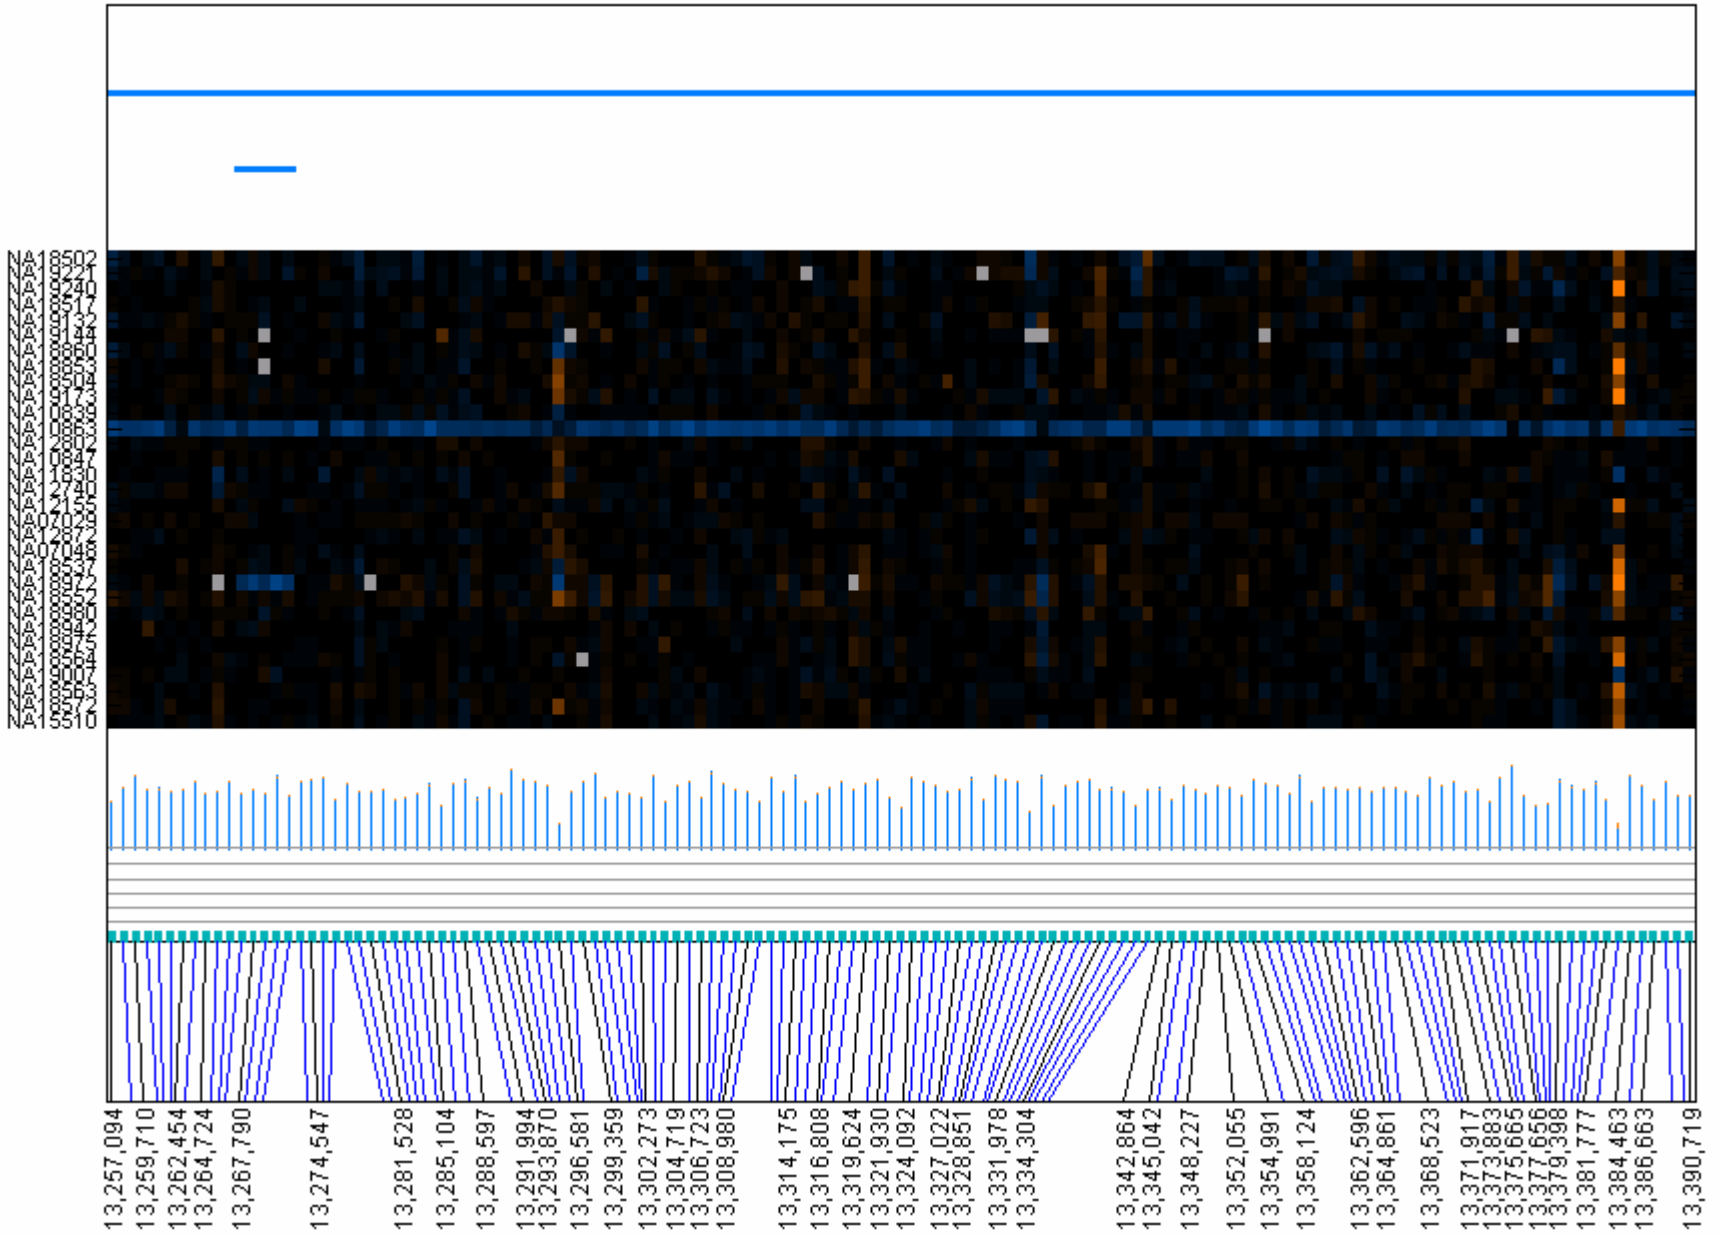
NA18502
NA19221
NA19240
NA18517
NA19132
NA19144
NA18860
NA18853
NA18504
NA19173
NA10839
NA10863
NA12802
NA10847
NA11830
NA12740
NA12155
NA07029
NA12872
NA07048
NA18537
NA18972
NA18552
NA18980
NA18942
NA18975
NA18564
NA19007
NA18563
NA18572
NA15510

13,257,094
13,259,710
13,262,454
13,264,724
13,267,790
13,274,547
13,281,528
13,285,104
13,288,597
13,291,994
13,293,870
13,296,581
13,299,359
13,302,273
13,304,719
13,306,723
13,308,980
13,314,175
13,316,808
13,319,624
13,321,930
13,324,092
13,327,022
13,328,851
13,331,978
13,334,304
13,342,864
13,345,042
13,348,227
13,352,055
13,354,991
13,358,124
13,362,596
13,364,861
13,368,523
13,371,917
13,373,883
13,375,665
13,377,656
13,379,398
13,381,777
13,384,463
13,386,663
13,390,719